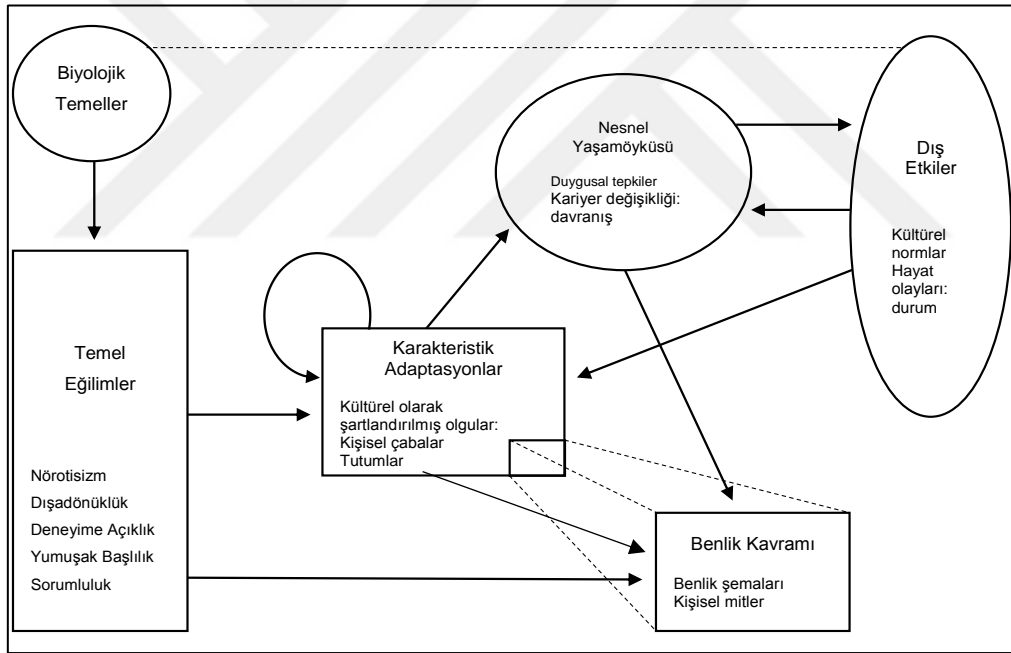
Biyolojik Temeller

Nesnel Yaşamöyküsü

Duygusal tepkiler
Kariyer değişikliği: davranış

Dış Etkiler

Kültürel normlar
Hayat olayları: durum

Temel Eğilimler

Nörotisizm
Dışadönüklük
Deneyime Açıklık
Yumuşak Başlılık
Sorumluluk

Karakteristik Adaptasyonlar

Kültürel olarak şartlandırılmış olgular:
Kişisel çabalar
Tutumlar

Benlik Kavramı

Benlik şemaları
Kişisel mitler